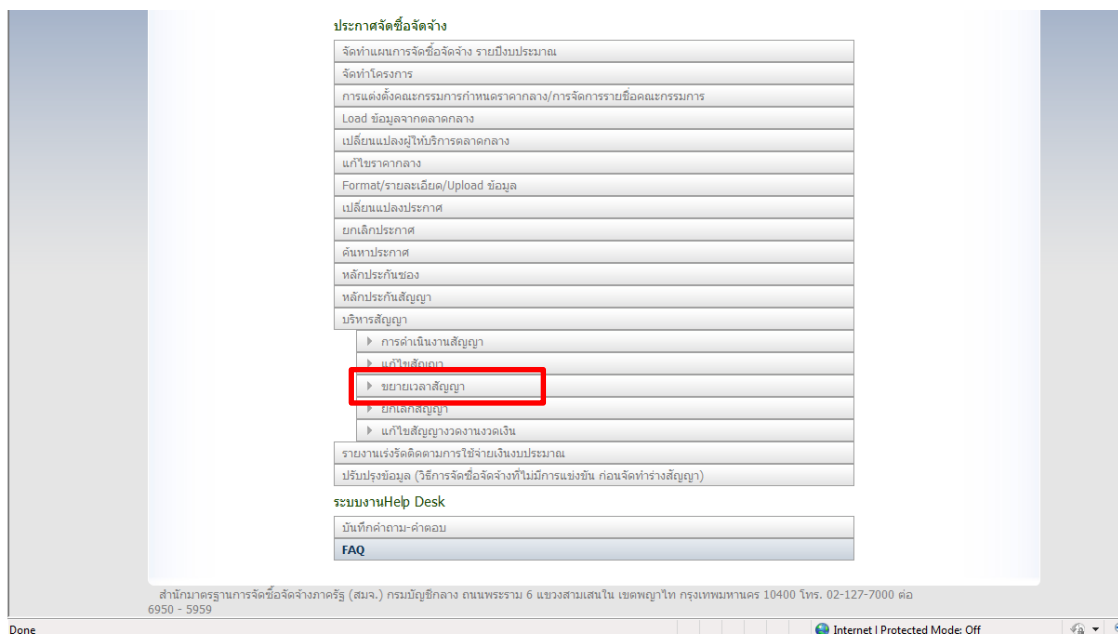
ประกาศจัดซื้อจัดจ้าง

จัดทำแผนการจัดซื้อจัดจ้าง รายปีงบประมาณ

จัดทำโครงการ

การแต่งตั้งคณะกรรมการกำหนดราคากลาง/การจัดการรายชื่อคณะกรรมการ

Load ข้อมูลจากตลาดกลาง

เปลี่ยนแปลงผู้ให้บริการตลาดกลาง

แก้ไขราคากลาง

Format/รายละเอียด/Upload ข้อมูล

เปลี่ยนแปลงประกาศ

ยกเลิกประกาศ

ค้นหาประกาศ

หลักประกันซอง

หลักประกันสัญญา

บริหารสัญญา

การดำเนินงานสัญญา

แก้ไขสัญญา

ขยายเวลาสัญญา

ยกเลิกสัญญา

แก้ไขสัญญางวดงานงวดเงิน

รายงานเร่งรัดติดตามการใช้จ่ายเงินงบประมาณ

ปรับปรุงข้อมูล (วิธีการจัดซื้อจัดจ้างที่ไม่มีการแข่งขัน ก่อนจัดทำร่างสัญญา)

ระบบงานHelp Desk

บันทึกคำถาม-คำตอบ

FAQ

สำนักมาตรฐานการจัดซื้อจัดจ้างภาครัฐ (สมจ.) กรมบัญชีกลาง ถนนพระราม 6 แขวงสามเสนใน เขตพญาไท กรุงเทพมหานคร 10400 โทร. 02-127-7000 ต่อ 6950 - 5959

Done

Internet | Protected Mode: Off